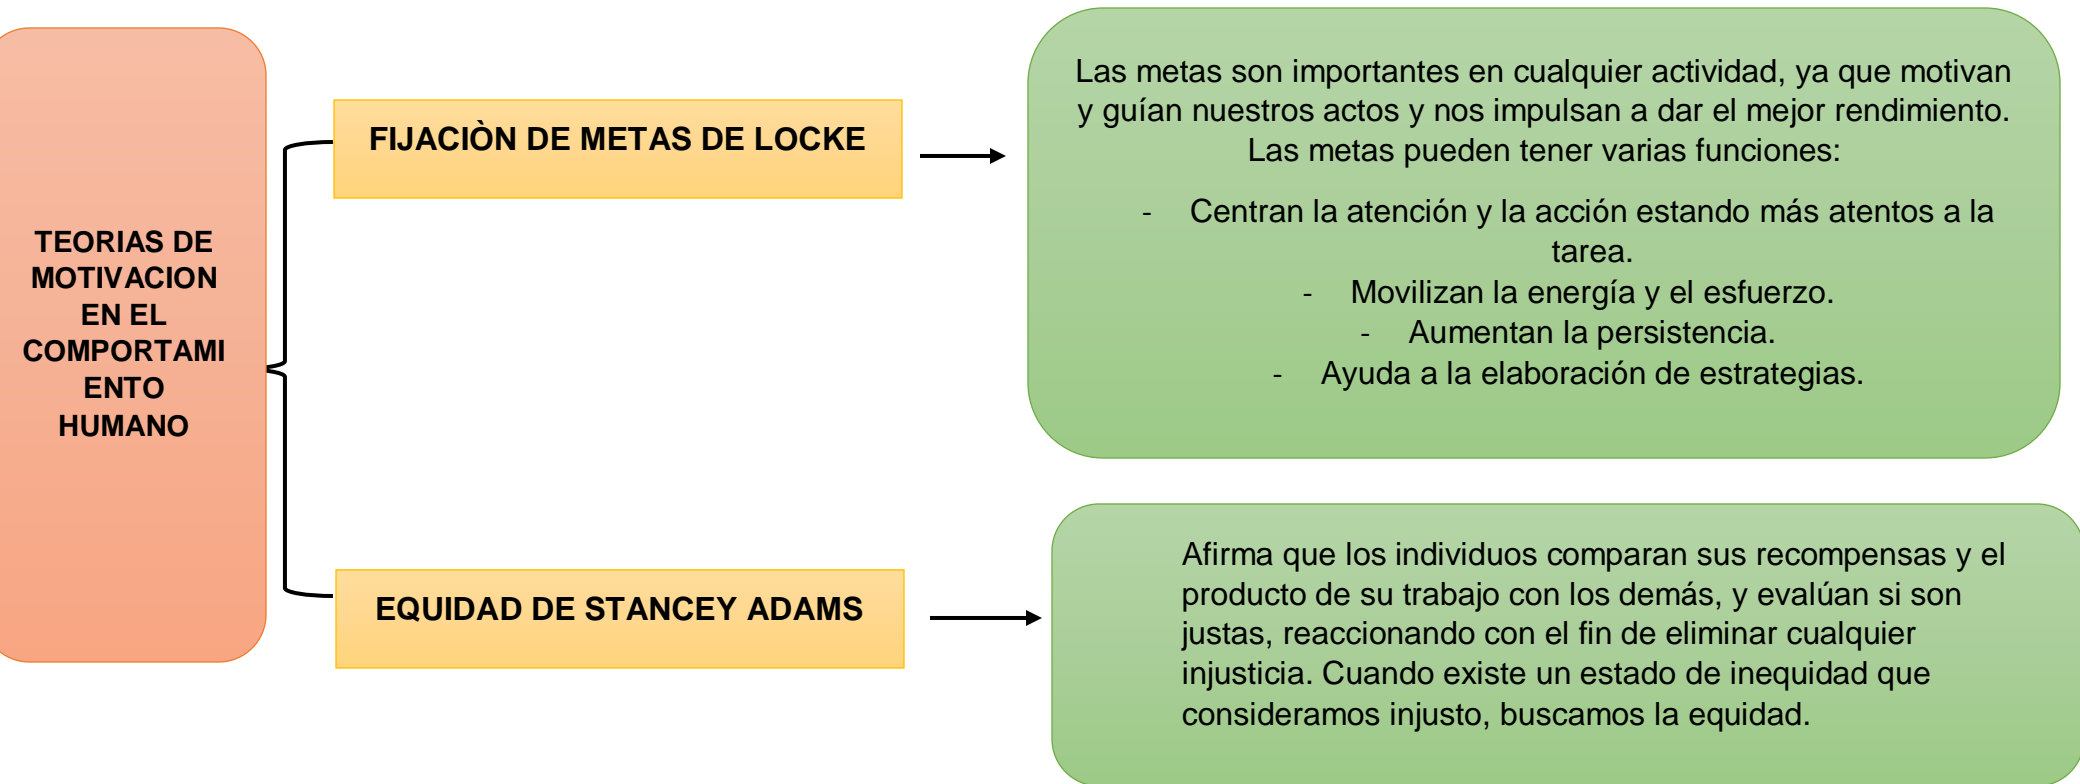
TEORIAS DE MOTIVACION EN EL COMPORTAMIENTO HUMANO

FIJACIÒN DE METAS DE LOCKE

Las metas son importantes en cualquier actividad, ya que motivan y guían nuestros actos y nos impulsan a dar el mejor rendimiento. Las metas pueden tener varias funciones:

- Centran la atención y la acción estando más atentos a la tarea.
- Movilizan la energía y el esfuerzo.
- Aumentan la persistencia.
- Ayuda a la elaboración de estrategias.

EQUIDAD DE STANCEY ADAMS

Afirma que los individuos comparan sus recompensas y el producto de su trabajo con los demás, y evalúan si son justas, reaccionando con el fin de eliminar cualquier injusticia. Cuando existe un estado de inequidad que consideramos injusto, buscamos la equidad.